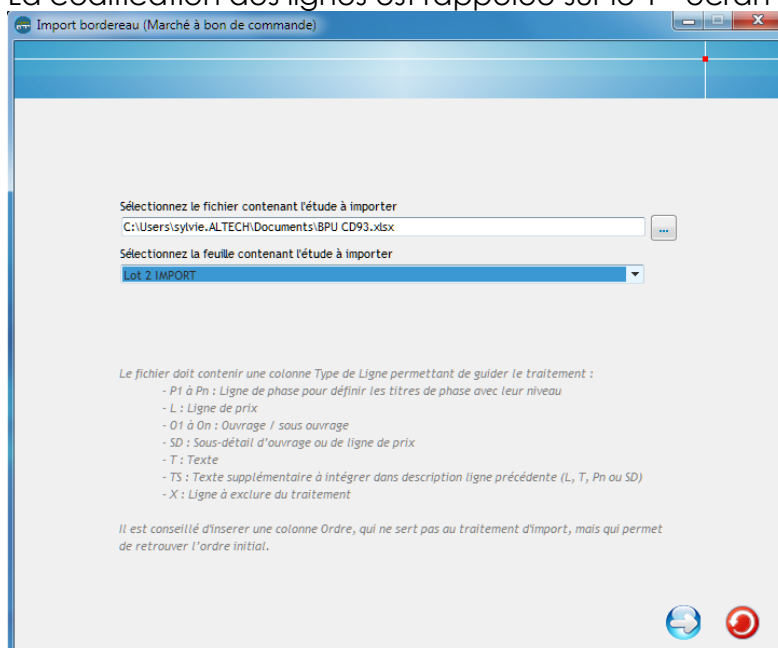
Import bordereau (Marché à bon de commande)

Sélectionnez le fichier contenant l'étude à importer

C:\Users\sylvie.ALTECH\Documents\BPU CD93.xlsx

...

Sélectionnez la feuille contenant l'étude à importer

Lot 2 IMPORT

Le fichier doit contenir une colonne Type de Ligne permettant de guider le traitement :
- P1 à Pn : Ligne de phase pour définir les titres de phase avec leur niveau
- L : Ligne de prix
- O1 à On : Ouvrage / sous ouvrage
- SD : Sous-détail d'ouvrage ou de ligne de prix
- T : Texte
- TS : Texte supplémentaire à intégrer dans description ligne précédente (L, T, Pn ou SD)
- X : Ligne à exclure du traitement

Il est conseillé d'insérer une colonne Ordre, qui ne sert pas au traitement d'import, mais qui permet de retrouver l'ordre initial.